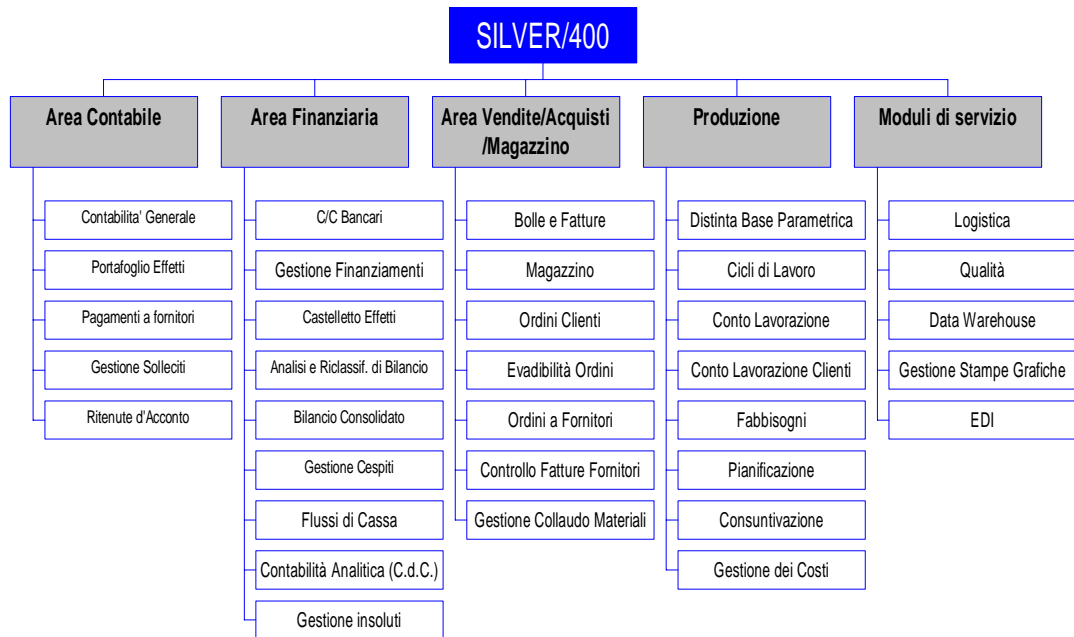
SILVER/400

Area Contabile
Contabilita' Generale
Portafoglio Effetti
Pagamenti a fornitori
Gestione Solleciti
Ritenute d'Acconto

Area Finanziaria
C/C Bancari
Gestione Finanziamenti
Castelletto Effetti
Analisi e Riclassif. di Bilancio
Bilancio Consolidato
Gestione Cespiti
Flussi di Cassa
Contabilità Analitica (C.d.C.)
Gestione insoluti

Area Vendite/Acquisti /Magazzino
Bolle e Fatture
Magazzino
Ordini Clienti
Evadibilità Ordini
Ordini a Fornitori
Controllo Fatture Fornitori
Gestione Collaudo Materiali

Produzione
Distinta Base Parametrica
Cicli di Lavoro
Conto Lavorazione
Conto Lavorazione Clienti
Fabbisogni
Pianificazione
Consuntivazione
Gestione dei Costi

Moduli di servizio
Logistica
Qualità
Data Warehouse
Gestione Stampe Grafiche
EDI